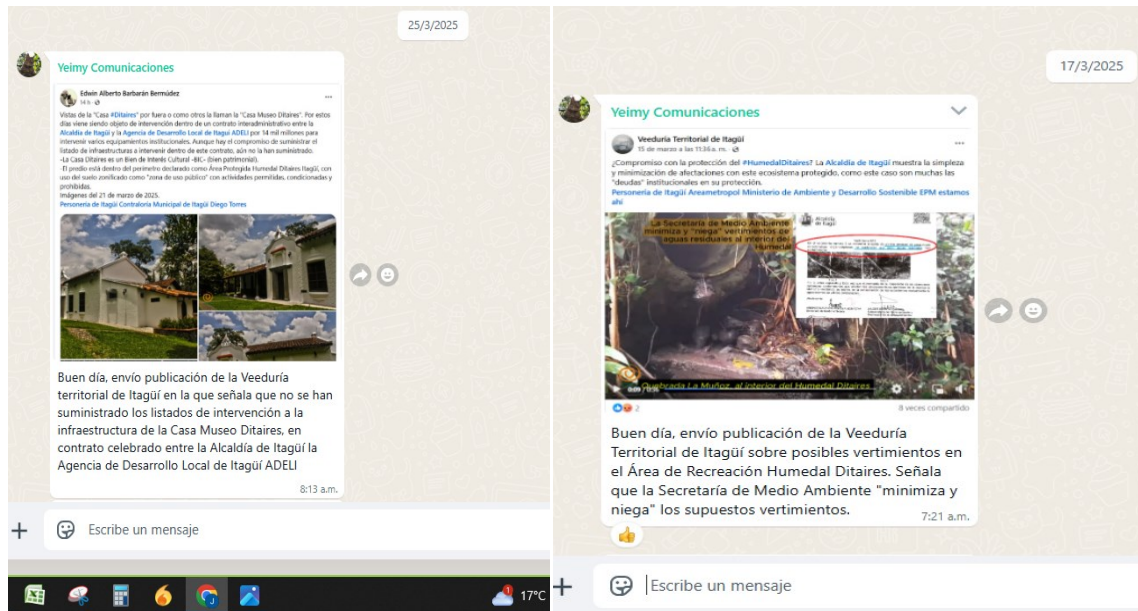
25/3/2025

Yeimy Comunicaciones

Edwin Alberto Barbarán Bermúdez
14 h

Vistas de la "Casa #Ditaires" por fuera o como otros la llaman la "Casa Museo Ditaires". Por estos días viene siendo objeto de intervención dentro de un contrato interadministrativo entre la Alcaldía de Itagüí y la Agencia de Desarrollo Local de Itagüí ADELI por 14 mil millones para intervenir varios equipamientos institucionales. Aunque hay el compromiso de suministrar el listado de infraestructuras a intervenir dentro de este contrato, aún no la han suministrado.
-La Casa Ditaires es un Bien de Interés Cultural -BIC- (bien patrimonial).
-El predio está dentro del perímetro declarado como Área Protegida Humedal Ditaires Itagüí, con uso del suelo zonificado como "zona de uso público" con actividades permitidas, condicionadas y prohibidas.
Imágenes del 21 de marzo de 2025.
Personería de Itagüí Contraloría Municipal de Itagüí Diego Torres

Buen día, envío publicación de la Veeduría territorial de Itagüí en la que señala que no se han suministrado los listados de intervención a la infraestructura de la Casa Museo Ditaires, en contrato celebrado entre la Alcaldía de Itagüí la Agencia de Desarrollo Local de Itagüí ADELI

8:13 a.m.

Escribe un mensaje

17°C

17/3/2025

Yeimy Comunicaciones

Veeduria Territorial de Itagüí
15 de marzo a las 11:36 a. m.

¿Compromiso con la protección del #HumedalDitaires? La Alcaldía de Itagüí muestra la simpleza y minimización de afectaciones con este ecosistema protegido, como este caso son muchas las "deudas" institucionales en su protección.
Personería de Itagüí Areametropol Ministerio de Ambiente y Desarrollo Sostenible EPM estamos ahí

La Secretaría de Medio Ambiente minimiza y "niega" vertimientos de aguas residuales al interior del Humedal

Alcaldía de Itagüí

Quebrada La Muñoz, al interior del Humedal Ditaires

2
8 veces compartido

Buen día, envío publicación de la Veeduría Territorial de Itagüí sobre posibles vertimientos en el Área de Recreación Humedal Ditaires. Señala que la Secretaría de Medio Ambiente "minimiza y niega" los supuestos vertimientos.

7:21 a.m.

Escribe un mensaje